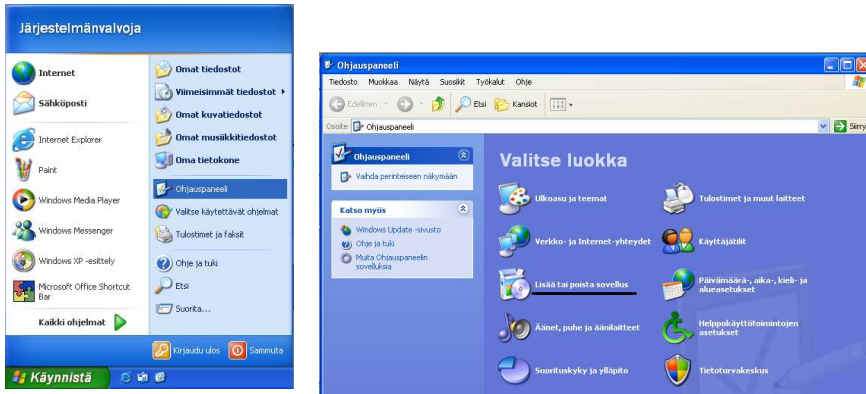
Järjestelmänvalvoja

Internet
Sähköposti
Internet Explorer
Paint
Windows Media Player
Windows Messenger
Windows XP -esittely
Microsoft Office Shortcut Bar
Kaikki ohjelmat

Omat tiedostot
Viimeisimmät tiedostot
Omat kuvatiedostot
Omat musiikkitiedostot
Oma tietokone
Ohjauspaneeli
Valitse käytettävät ohjelmat
Tulostimet ja faksit
Ohje ja tuki
Etsi
Suorita...

Kirjaudu ulos
Sammuta

Käynnistä

Ohjauspaneeli
Tiedosto Muokkaa Näytä Suosikit Työkalut Ohje
Edellinen
Etsi
Kansiot
Osoite Ohjauspaneeli
Siirry

Ohjauspaneeli
Vaihda perinteiseen näkymään

Katso myös
Windows Update -sivusto
Ohje ja tuki
Muita Ohjauspaneelin sovelluksia

Valitse luokka
Ulkoasu ja teemat
Tulostimet ja muut laitteet
Verkko- ja Internet-yhteydet
Käyttäjätilit
Lisää tai poista sovellus
Päivämäärä-, aika-, kieli- ja alueasetukset
Äänet, puhe ja äänilaitteet
Helppokäyttötoimintojen asetukset
Suorituskyky ja ylläpito
Tietoturvakeskus